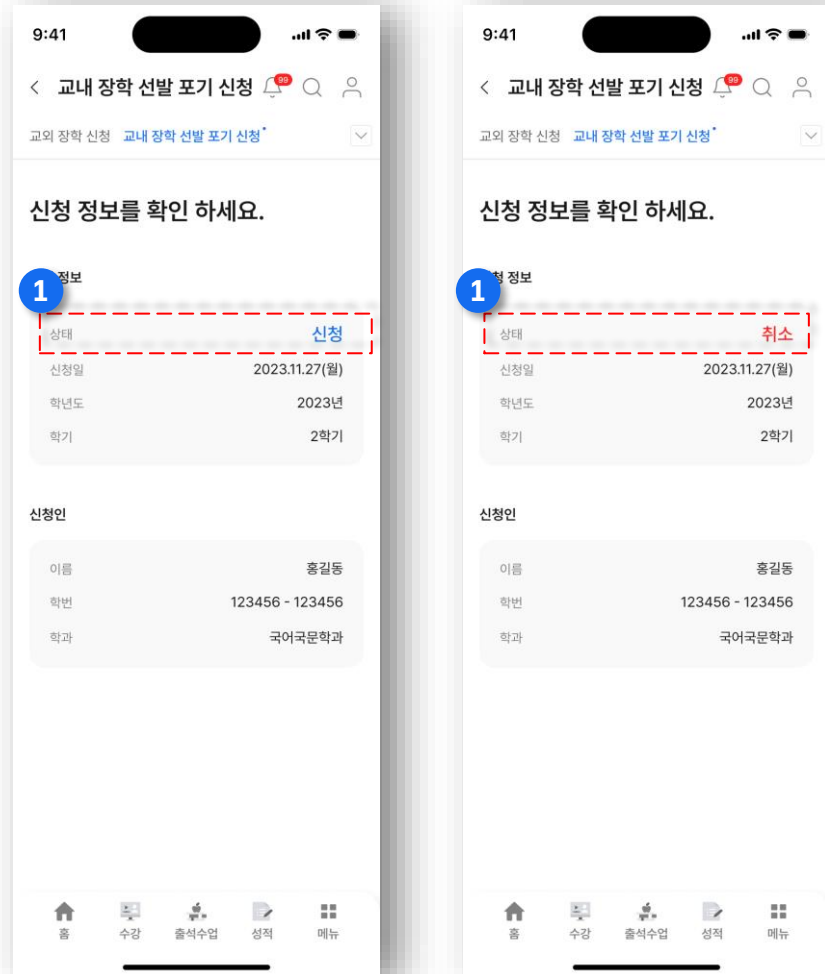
9:41

< 교내 장학 선발 포기 신청 99

교외 장학 신청 교내 장학 선발 포기 신청

신청 정보를 확인 하세요.

1 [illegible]정보

상태 신청
신청일 2023.11.27(월)
학년도 2023년
학기 2학기

신청인

이름 홍길동
학번 123456 - 123456
학과 국어국문학과

홈 수강 출석수업 성적 메뉴

9:41

< 교내 장학 선발 포기 신청 99

교외 장학 신청 교내 장학 선발 포기 신청

신청 정보를 확인 하세요.

1 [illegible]청 정보

상태 취소
신청일 2023.11.27(월)
학년도 2023년
학기 2학기

신청인

이름 홍길동
학번 123456 - 123456
학과 국어국문학과

홈 수강 출석수업 성적 메뉴